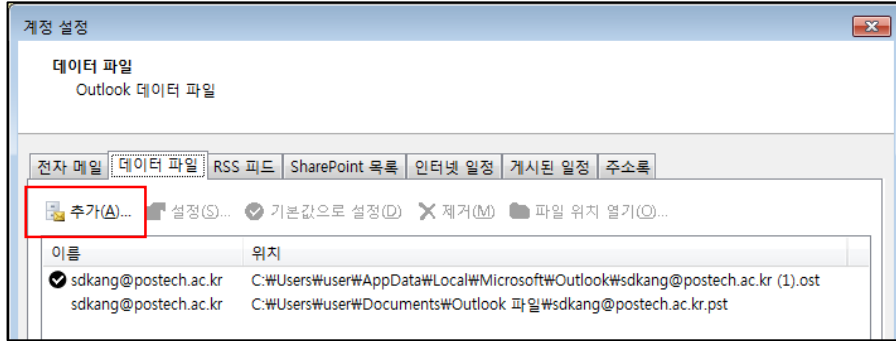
계정 설정

데이터 파일
Outlook 데이터 파일

전자 메일 | 데이터 파일 | RSS 피드 | SharePoint 목록 | 인터넷 일정 | 게시된 일정 | 주소록

추가(A)... 설정(S)... 기본값으로 설정(D) 제거(M) 파일 위치 열기(O)...

| 이름 | 위치 |
|---|---|
| sdkang@postech.ac.kr | C:₩Users₩user₩AppData₩Local₩Microsoft₩Outlook₩sdkang@postech.ac.kr (1).ost |
| sdkang@postech.ac.kr | C:₩Users₩user₩Documents₩Outlook 파일₩sdkang@postech.ac.kr.pst |